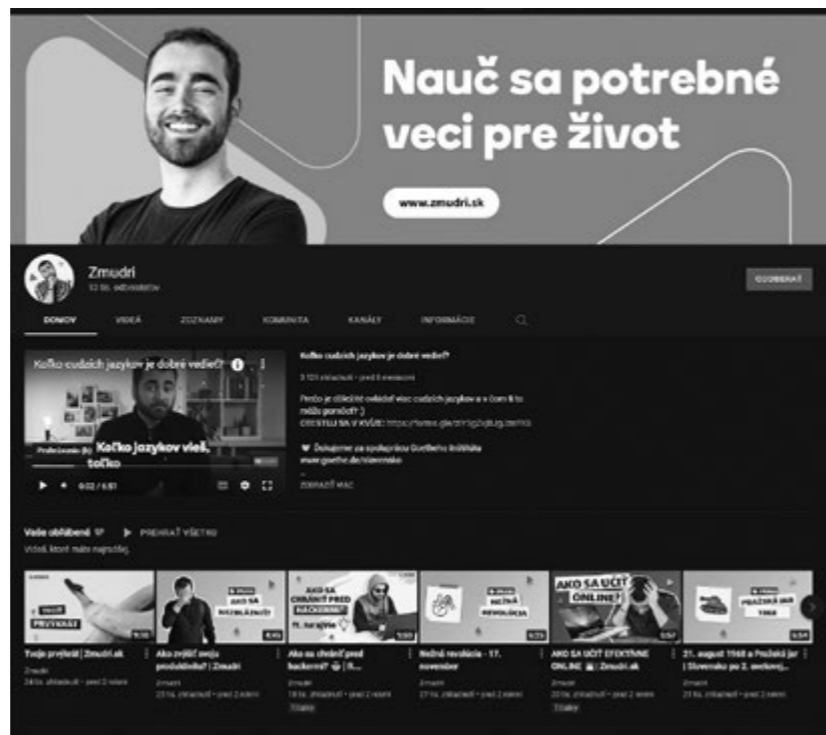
Nauč sa potrebné veci pre život

www.zmudri.sk

Zmudri
53 tis. odberateľov

ODOBERAŤ

DOMOV VIDEÁ ZOZNAMY KOMUNITA KANÁLY INFORMÁCIE

Koľko cudzích jazykov je dobré vedieť?

Koľko jazykov vieš, toľko

0:02 / 6:51

Koľko cudzích jazykov je dobré vedieť?

3 103 zhliadnutí • pred 5 mesiacmi

Prečo je dôležité ovládať viac cudzích jazykov a v čom ti to môže pomôcť? :)
OTESTUJ SA V KVÍZE: https://forms.gle/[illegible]

Dokážeme za spoluprácu Goetheho inštitútu www.goethe.de/slovensko

ZOBRAZIŤ VIAC

Vaše obľúbené ▶ PREHRAŤ VŠETKO
Videá, ktoré máte najradšej.

Tvoje prvýkrát | Zmudri.sk
Zmudri
24 tis. zhliadnutí • pred 2 rokmi

Ako zvýšiť svoju produktivitu? | Zmudri
Zmudri
23 tis. zhliadnutí • pred 2 rokmi

Ako sa chrániť pred hackermi? | Zmudri
Zmudri
18 tis. zhliadnutí • pred 2 rokmi

Nežná revolúcia - 17. november
Zmudri
23 tis. zhliadnutí • pred 2 rokmi

AKO SA UČIŤ EFEKTÍVNE ONLINE | Zmudri.sk
Zmudri
20 tis. zhliadnutí • pred 2 rokmi

21. august 1968 a Pražská jar | Slovensko po 2. svetovej...
Zmudri
23 tis. zhliadnutí • pred 2 rokmi